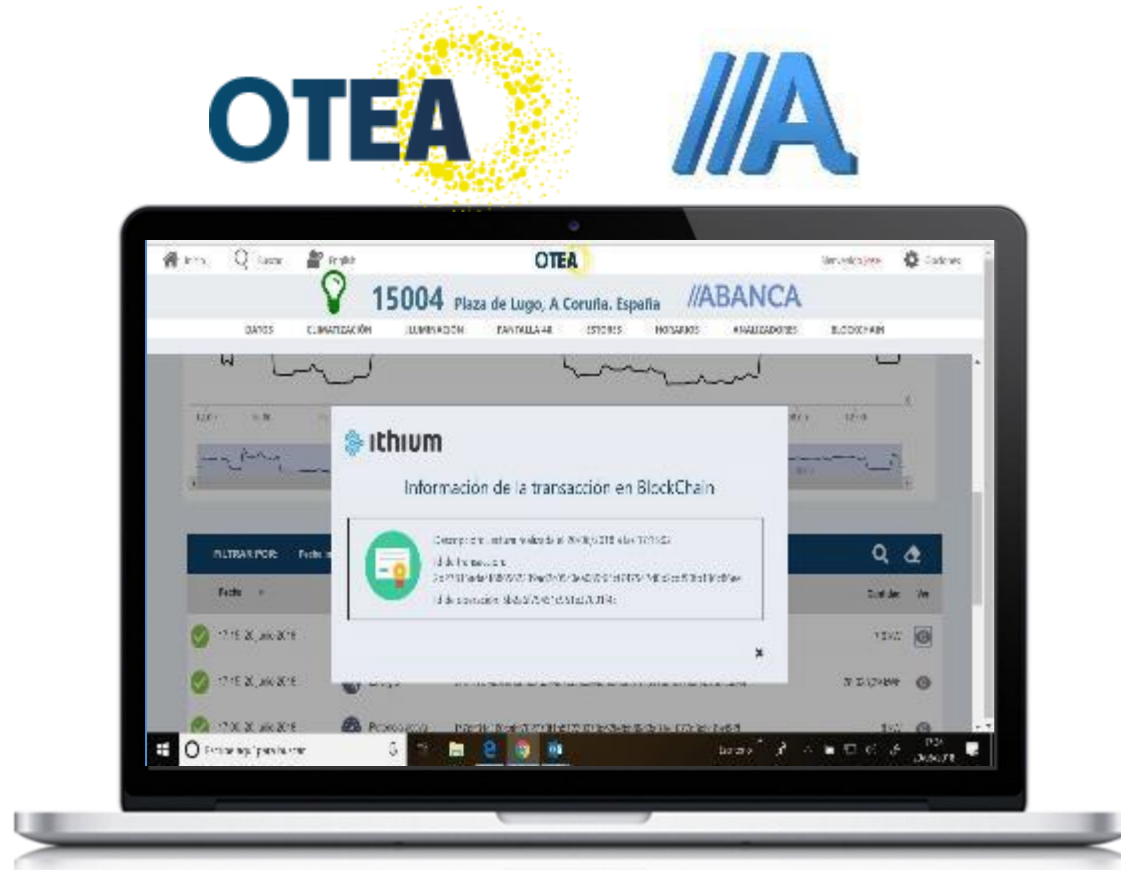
OTEA

OTEA

15004 Plaza de Lugo, A Coruña. España

//ABANCA

DATOS CLIMATIZACIÓN ILUMINACIÓN PANTALLA 4K ESTORES HORARIOS ANALIZADORES BLOCKCHAIN

ithium

Información de la transacción en BlockChain

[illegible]

FILTRAR POR:

Fecha

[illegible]

×